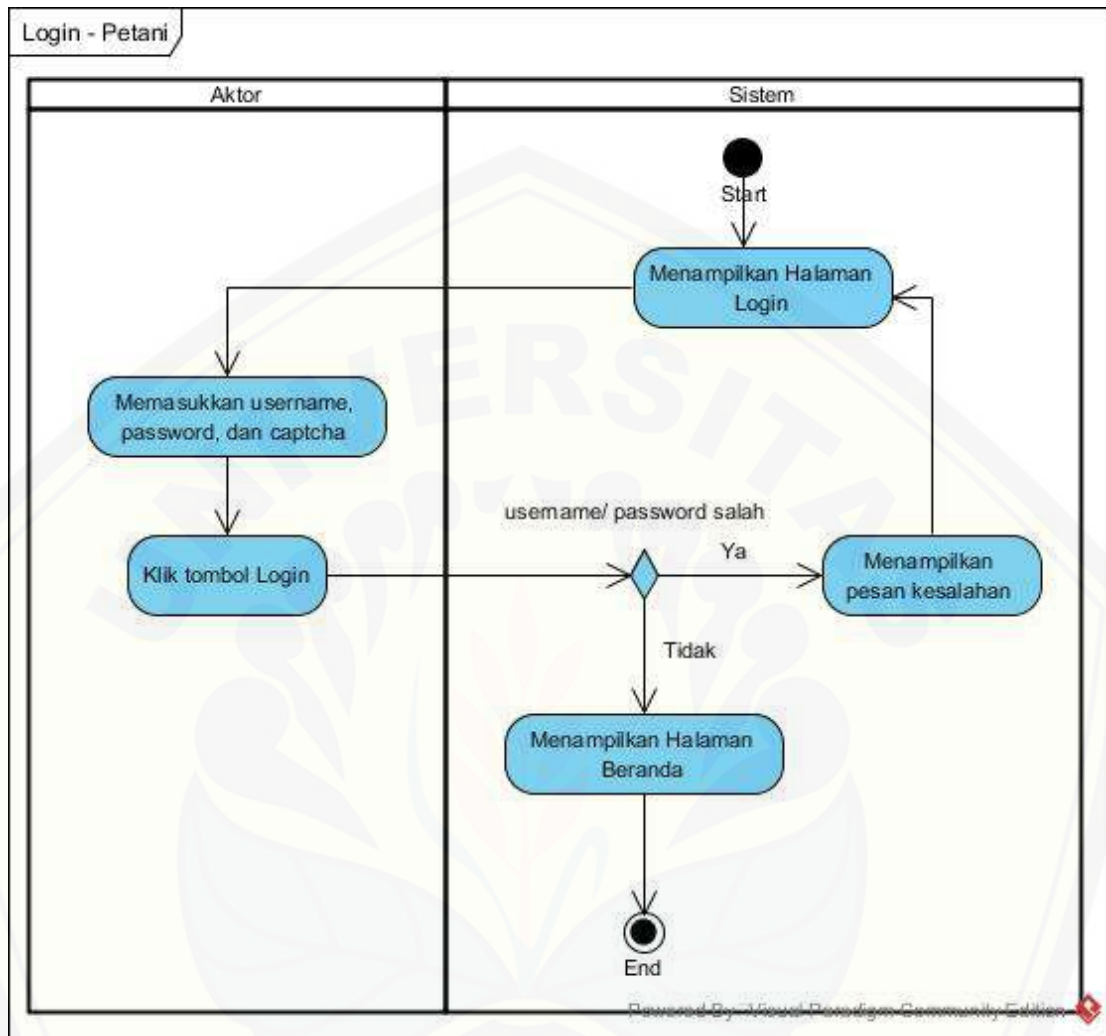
Login - Petani

Aktor

Sistem

Start

Menampilkan Halaman Login

Memasukkan username, password, dan captcha

Klik tombol Login

username/ password salah

Ya

Menampilkan pesan kesalahan

Tidak

Menampilkan Halaman Beranda

End

Powered By: Visual Paradigm Community Edition